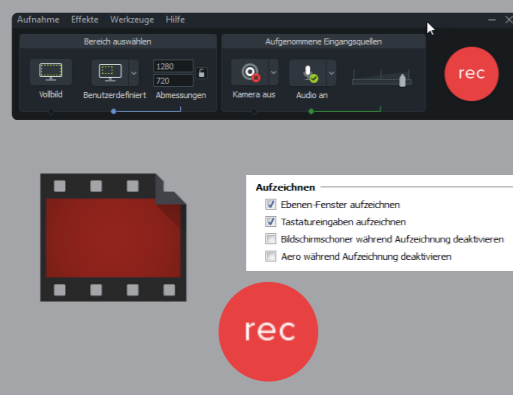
Aufnahme Effekte Werkzeuge Hilfe

Bereich auswählen

Vollbild Benutzerdefiniert 1280 720 Abmessungen

Aufgenommene Eingangsquellen

Kamera aus Audio an

rec

Aufzeichnen

Ebenen-Fenster aufzeichnen

Tastatureingaben aufzeichnen

Bildschirmschoner während Aufzeichnung deaktivieren

Aero während Aufzeichnung deaktivieren

rec